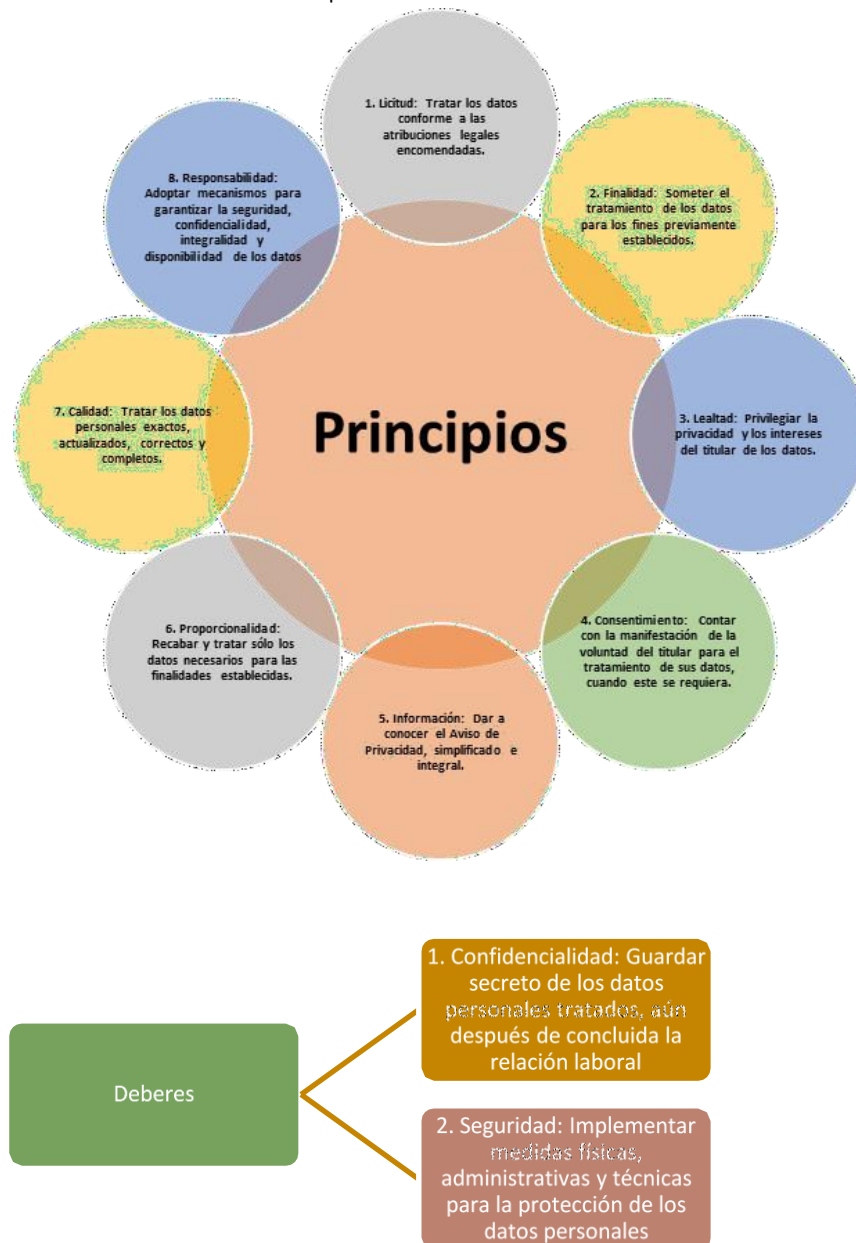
1. Licitud: Tratar los datos conforme a las atribuciones legales encomendadas.

2. Finalidad: Someter el tratamiento de los datos para los fines previamente establecidos.

3. Lealtad: Privilegiar la privacidad y los intereses del titular de los datos.

4. Consentimiento: Contar con la manifestación de la voluntad del titular para el tratamiento de sus datos, cuando este se requiera.

5. Información: Dar a conocer el Aviso de Privacidad, simplificado e integral.

6. Proporcionalidad: Recabar y tratar sólo los datos necesarios para las finalidades establecidas.

7. Calidad: Tratar los datos personales exactos, actualizados, correctos y completos.

8. Responsabilidad: Adoptar mecanismos para garantizar la seguridad, confidencialidad, integralidad y disponibilidad de los datos

Principios

Deberes

1. Confidencialidad: Guardar secreto de los datos personales tratados, aún después de concluida la relación laboral

2. Seguridad: Implementar medidas físicas, administrativas y técnicas para la protección de los datos personales